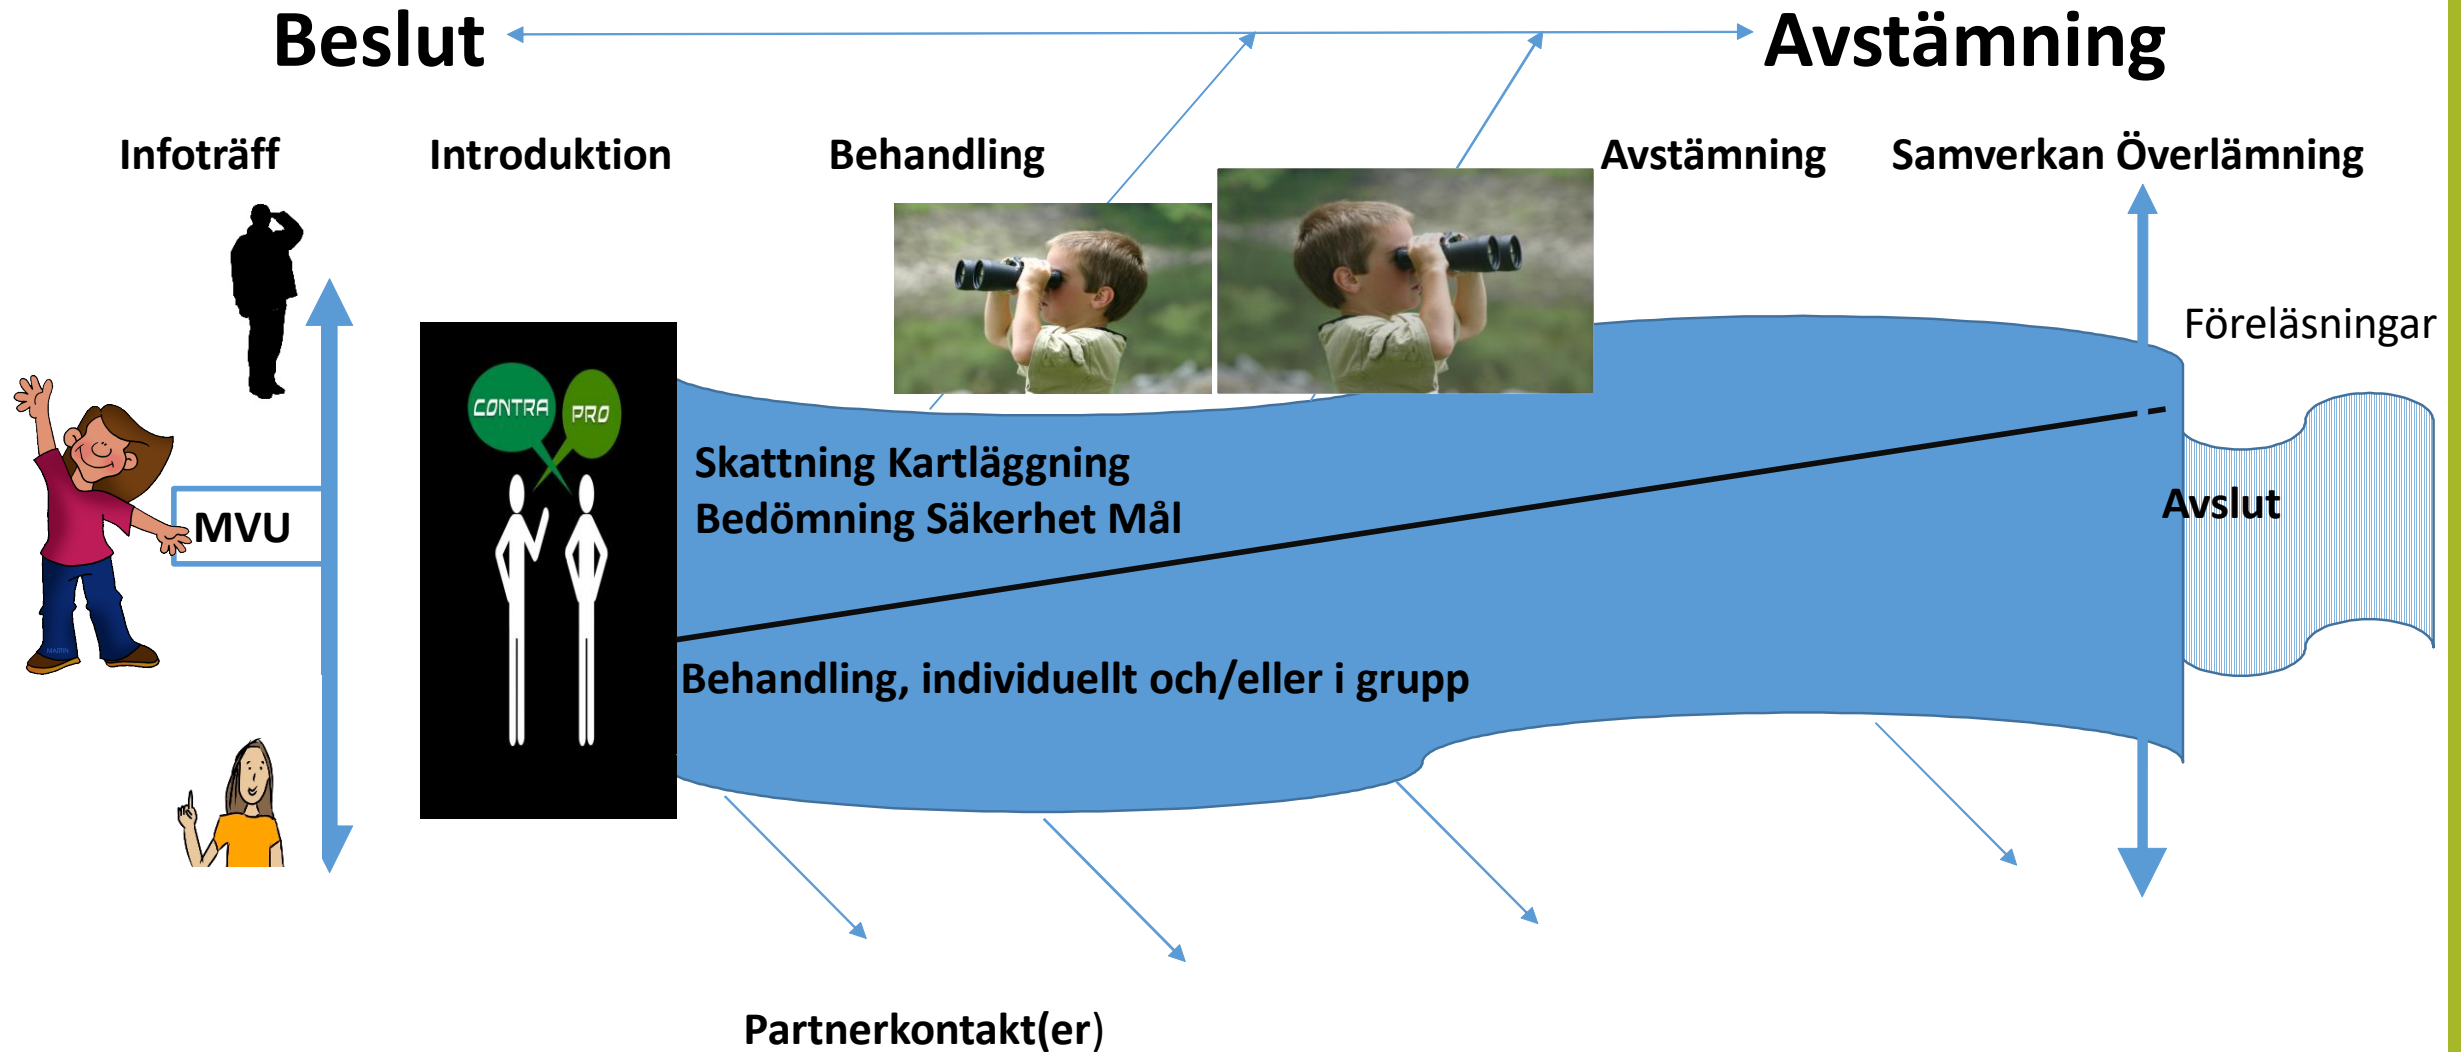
Beslut

Avstämning

Infoträff

Introduktion

Behandling

Avstämning

Samverkan Överlämning

Föreläsningar

CONTRA PRO

MVU

Skattning Kartläggning
Bedömning Säkerhet Mål

Avslut

Behandling, individuellt och/eller i grupp

Partnerkontakt(er)